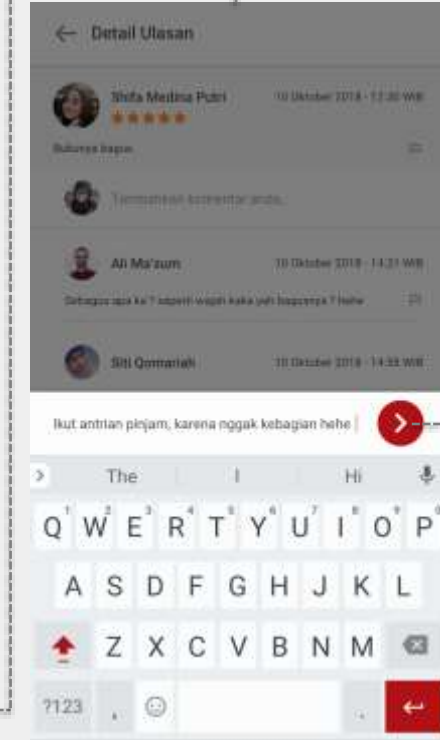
Detail Ulasan

Shifa Medina Putri
10 Oktober 2018 - 12:30 WIB
Bukunya bagus

Tambahkan komentar anda...

Ali Ma'zum
10 Oktober 2018 - 14:21 WIB
Sebagus apa ka ? seperti wajah kaka yah bagusnya ? hehe

Siti Qomariah
10 Oktober 2018 - 14:55 WIB

Ikut antrian pinjam, karena nggak kebagian hehe

The
I
Hi

Q W E R T Y U I O P
A S D F G H J K L
Z X C V B N M
?123 , .